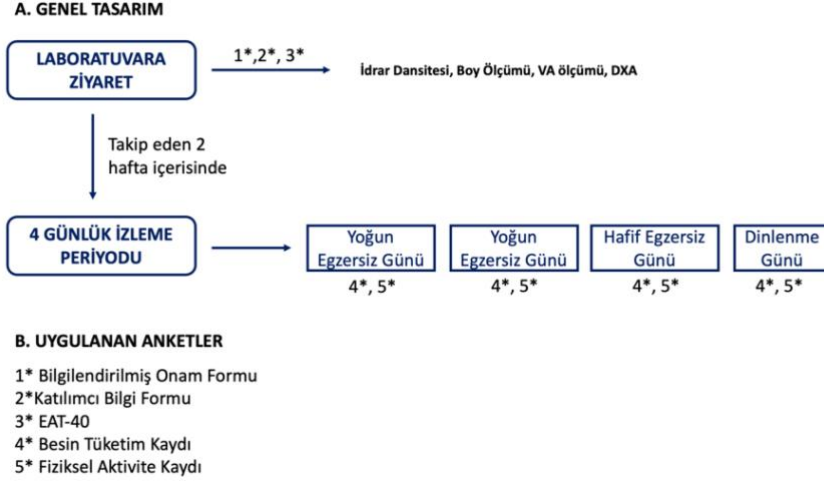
A. GENEL TASARIM

LABORATUVARA ZİYARET

1*,2*, 3*

İdrar Dansitesi, Boy Ölçümü, VA ölçümü, DXA

Takip eden 2 hafta içerisinde

4 GÜNLÜK İZLEME PERİYODU

Yoğun Egzersiz Günü
4*, 5*

Yoğun Egzersiz Günü
4*, 5*

Hafif Egzersiz Günü
4*, 5*

Dinlenme Günü
4*, 5*

B. UYGULANAN ANKETLER

1* Bilgilendirilmiş Onam Formu
2*Katılımcı Bilgi Formu
3* EAT-40
4* Besin Tüketim Kaydı
5* Fiziksel Aktivite Kaydı